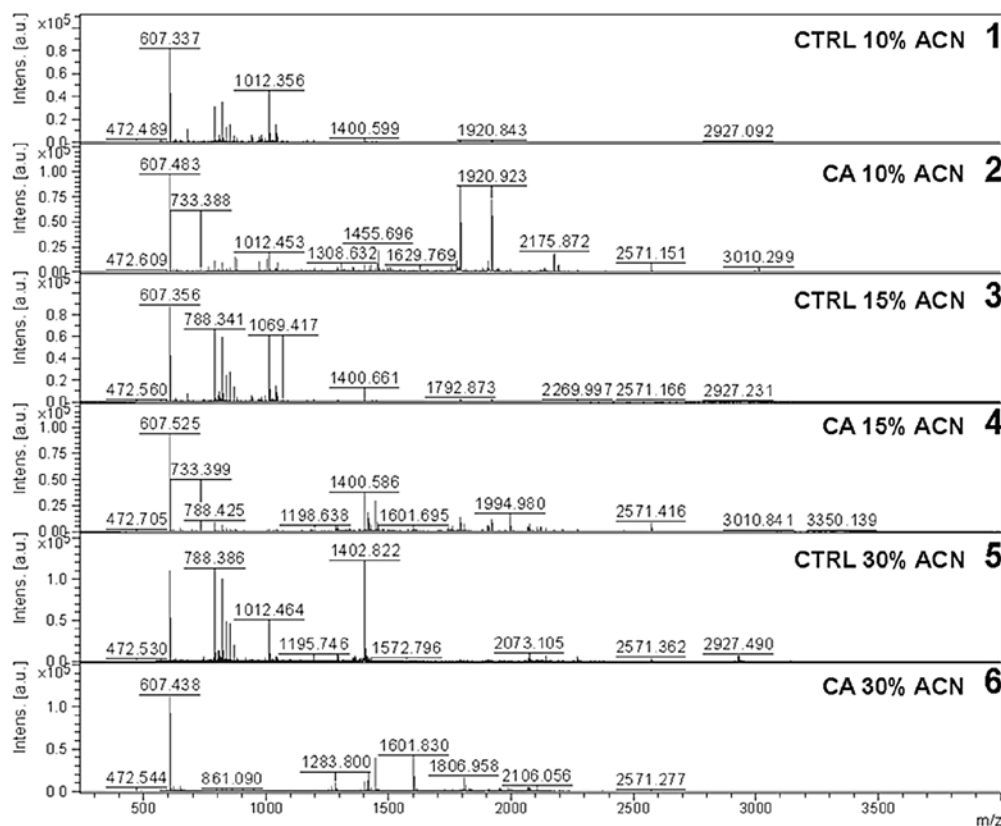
$\times10^5$ Intens. [a.u.] 0.8 0.6 0.4 0.2 0.0
607.337
1012.356
472.489 1400.599 1920.843 2927.092
CTRL 10% ACN 1

$\times10^5$ Intens. [a.u.] 1.00 0.75 0.50 0.25 0.00
607.483
733.388
1920.923
1455.696
1012.453 1308.632 1629.769
2175.872
472.609 2571.151 3010.299
CA 10% ACN 2

$\times10^5$ Intens. [a.u.] 0.8 0.6 0.4 0.2 0.0
607.356
788.341 1069.417
472.560 1400.661 1792.873 2269.997 2571.166 2927.231
CTRL 15% ACN 3

$\times10^5$ Intens. [a.u.] 1.00 0.75 0.50 0.25 0.00
607.525
733.399
1400.586
788.425 1198.638 1601.695 1994.980
472.705 2571.416 3010.841 3350.139
CA 15% ACN 4

$\times10^5$ Intens. [a.u.] 1.0 0.5 0.0
788.386 1402.822
1012.464
472.530 1195.746 1572.796 2073.105 2571.362 2927.490
CTRL 30% ACN 5

$\times10^5$ Intens. [a.u.] 1.0 0.5 0.0
607.438
1601.830
1283.800 1806.958
472.544 861.090 2106.056 2571.277
CA 30% ACN 6

500 1000 1500 2000 2500 3000 3500 m/z